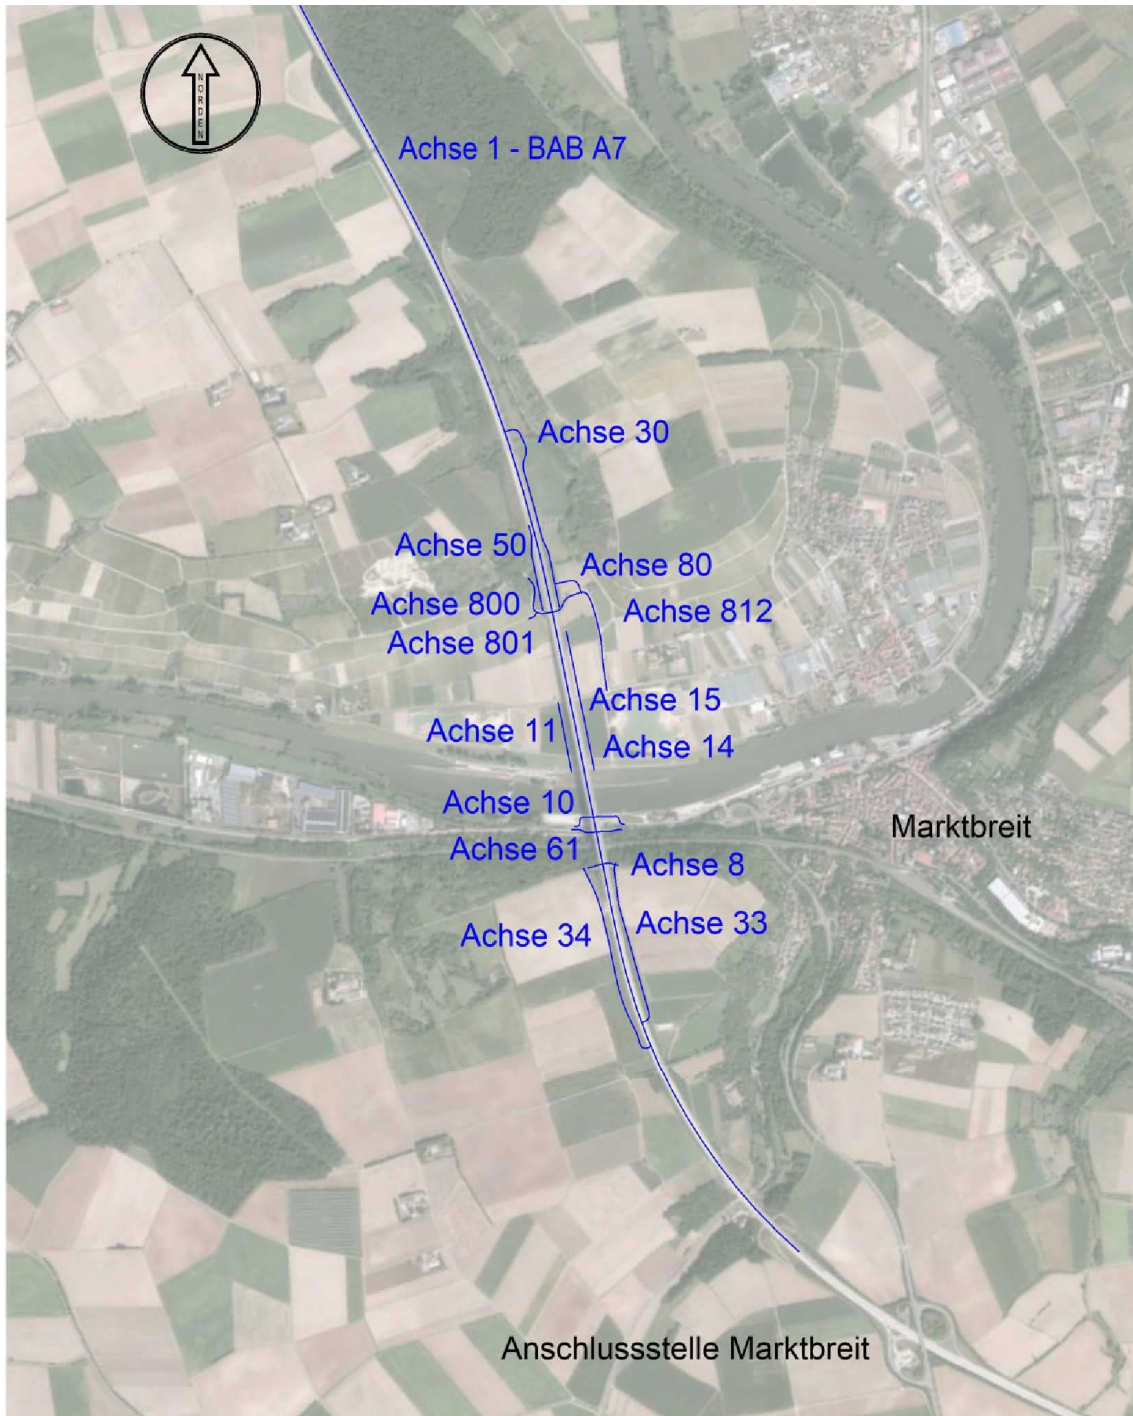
NORDEN

Achse 1 - BAB A7

Achse 30

Achse 50

Achse 80

Achse 800

Achse 812

Achse 801

Achse 15

Achse 11

Achse 14

Achse 10

Marktbreit

Achse 61

Achse 8

Achse 34

Achse 33

Anschlussstelle Marktbreit